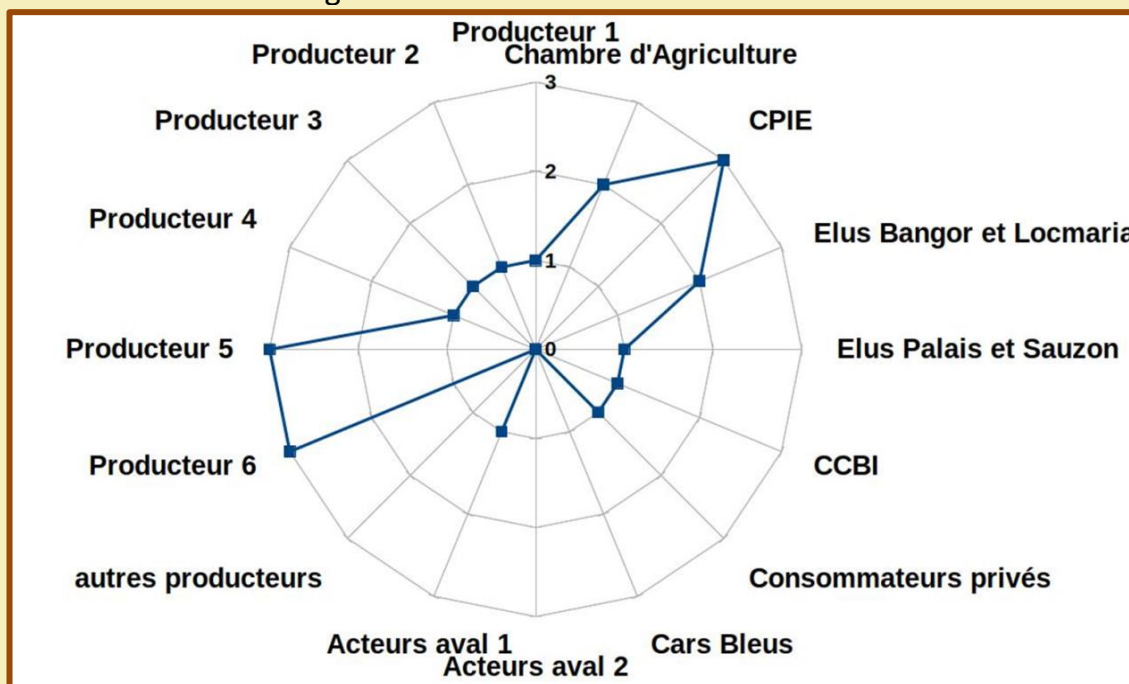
Producteur 1
Chambre d'Agriculture
CPIE
Elus Bangor et Locmaria
Elus Palais et Sauzon
CCBI
Consommateurs privés
Cars Bleus
Acteurs aval 2
Acteurs aval 1
autres producteurs
Producteur 6
Producteur 5
Producteur 4
Producteur 3
Producteur 2
3
2
1
0